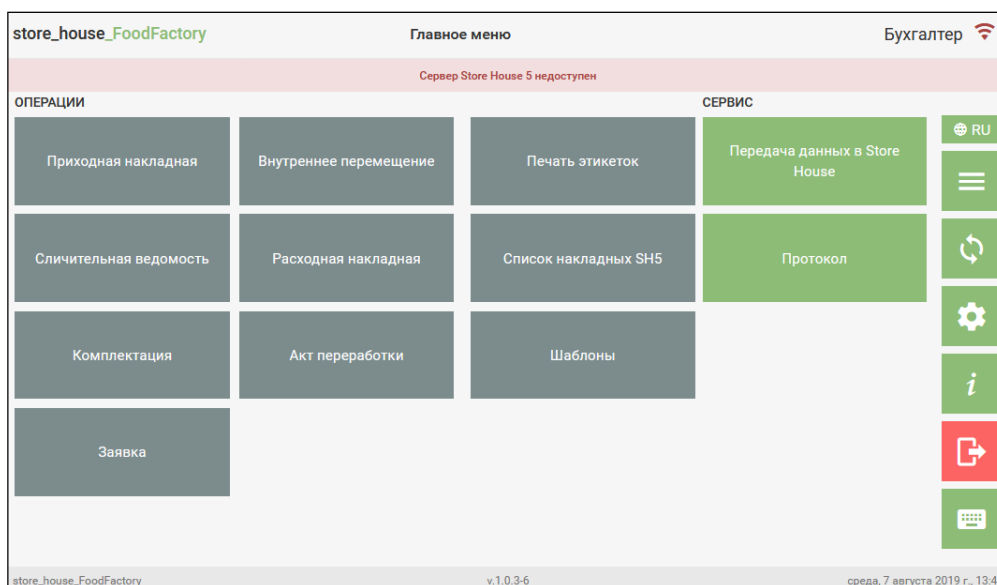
store_house_FoodFactory

Главное меню

Бухгалтер

Сервер Store House 5 недоступен

ОПЕРАЦИИ

Приходная накладная

Внутреннее перемещение

Печать этикеток

Сличительная ведомость

Расходная накладная

Список накладных SH5

Комплектация

Акт переработки

Шаблоны

Заявка

СЕРВИС

Передача данных в Store House

Протокол

RU

i

store_house_FoodFactory

v.1.0.3-6

среда, 7 августа 2019 г., 13:4